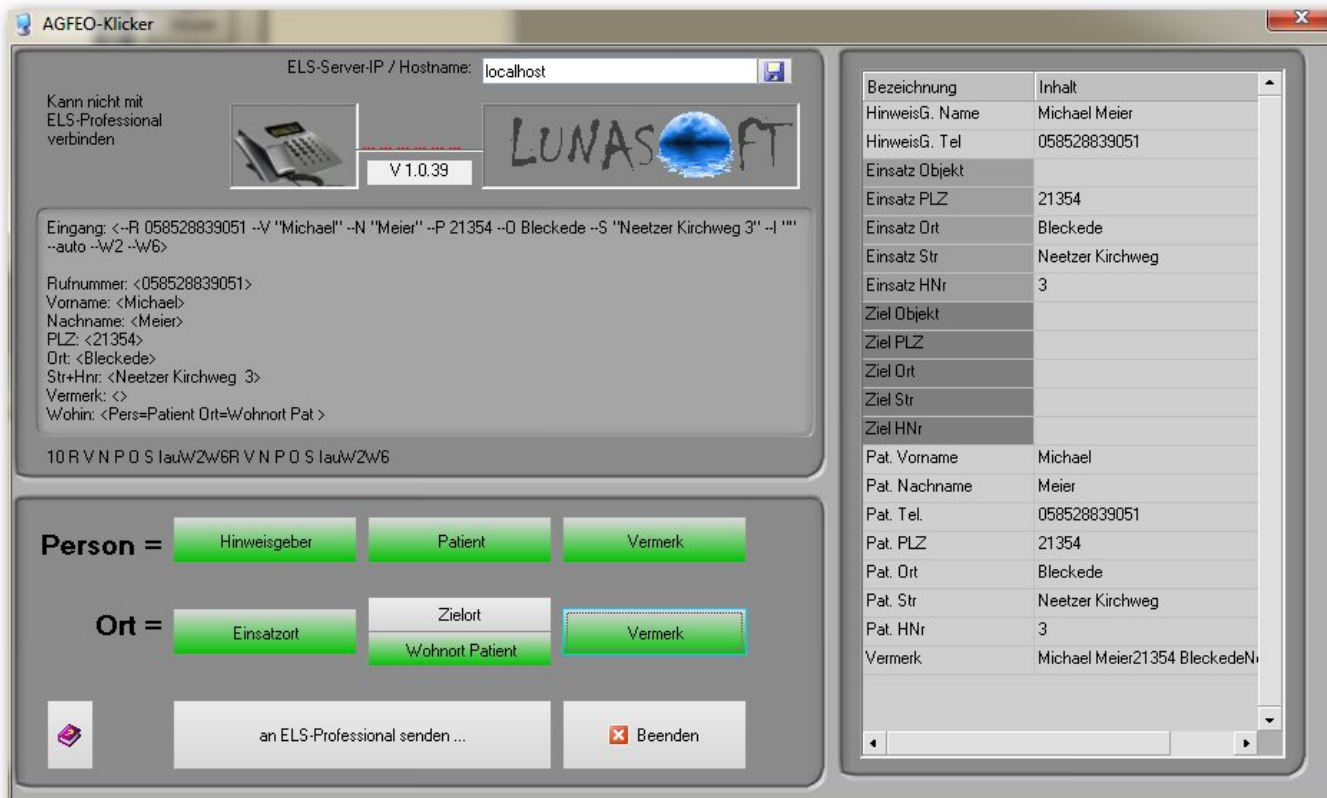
AGFEO-Klicker

ELS-Server-IP / Hostname: localhost

Kann nicht mit ELS-Professional verbinden

V 1.0.39

LUNASOFT

Eingang: <--R 058528839051 --V "Michael" --N "Meier" --P 21354 --O Bleckede --S "Neetzer Kirchweg 3" --I "" --auto --W2 --W6>

Rufnummer: <058528839051>
Vorname: <Michael>
Nachname: <Meier>
PLZ: <21354>
Ort: <Bleckede>
Str+Hnr: <Neetzer Kirchweg 3>
Vermerk: <>
Wohin: <Pers=Patient Ort=Wohnort Pat >

10 R V N P O S IauW2W6R V N P O S IauW2W6

Person = Hinweisgeber Patient Vermerk

Ort = Einsatzort Zielort Wohnort Patient Vermerk

an ELS-Professional senden ...

Beenden

| Bezeichnung | Inhalt |
|---|---|
| HinweisG. Name | Michael Meier |
| HinweisG. Tel | 058528839051 |
| Einsatz Objekt | |
| Einsatz PLZ | 21354 |
| Einsatz Ort | Bleckede |
| Einsatz Str | Neetzer Kirchweg |
| Einsatz HNr | 3 |
| Ziel Objekt | |
| Ziel PLZ | |
| Ziel Ort | |
| Ziel Str | |
| Ziel HNr | |
| Pat. Vorname | Michael |
| Pat. Nachname | Meier |
| Pat. Tel. | 058528839051 |
| Pat. PLZ | 21354 |
| Pat. Ort | Bleckede |
| Pat. Str | Neetzer Kirchweg |
| Pat. HNr | 3 |
| Vermerk | Michael Meier21354 BleckedeN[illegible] |